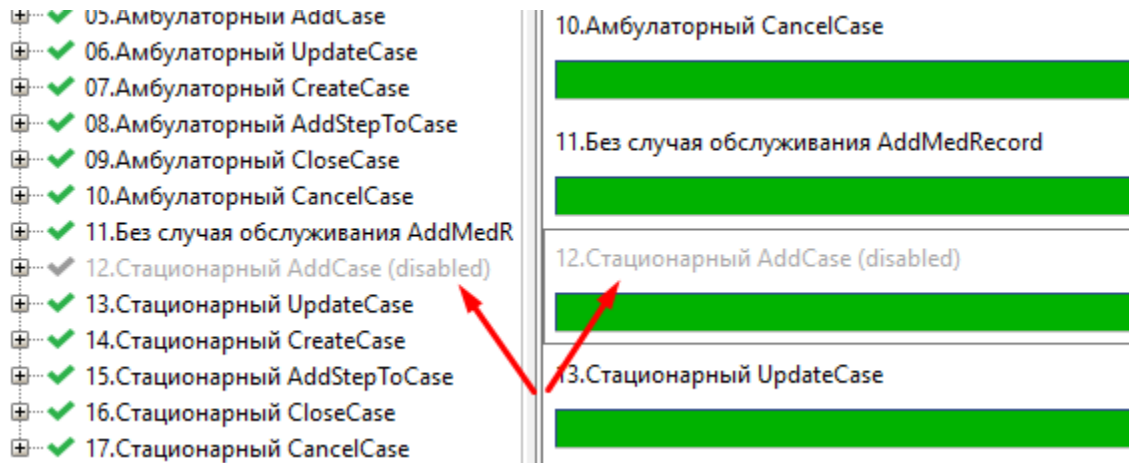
05.Амбулаторный AddCase
06.Амбулаторный UpdateCase
07.Амбулаторный CreateCase
08.Амбулаторный AddStepToCase
09.Амбулаторный CloseCase
10.Амбулаторный CancelCase
11.Без случая обслуживания AddMedR
12.Стационарный AddCase (disabled)
13.Стационарный UpdateCase
14.Стационарный CreateCase
15.Стационарный AddStepToCase
16.Стационарный CloseCase
17.Стационарный CancelCase

10.Амбулаторный CancelCase

11.Без случая обслуживания AddMedRecord

12.Стационарный AddCase (disabled)

13.Стационарный UpdateCase